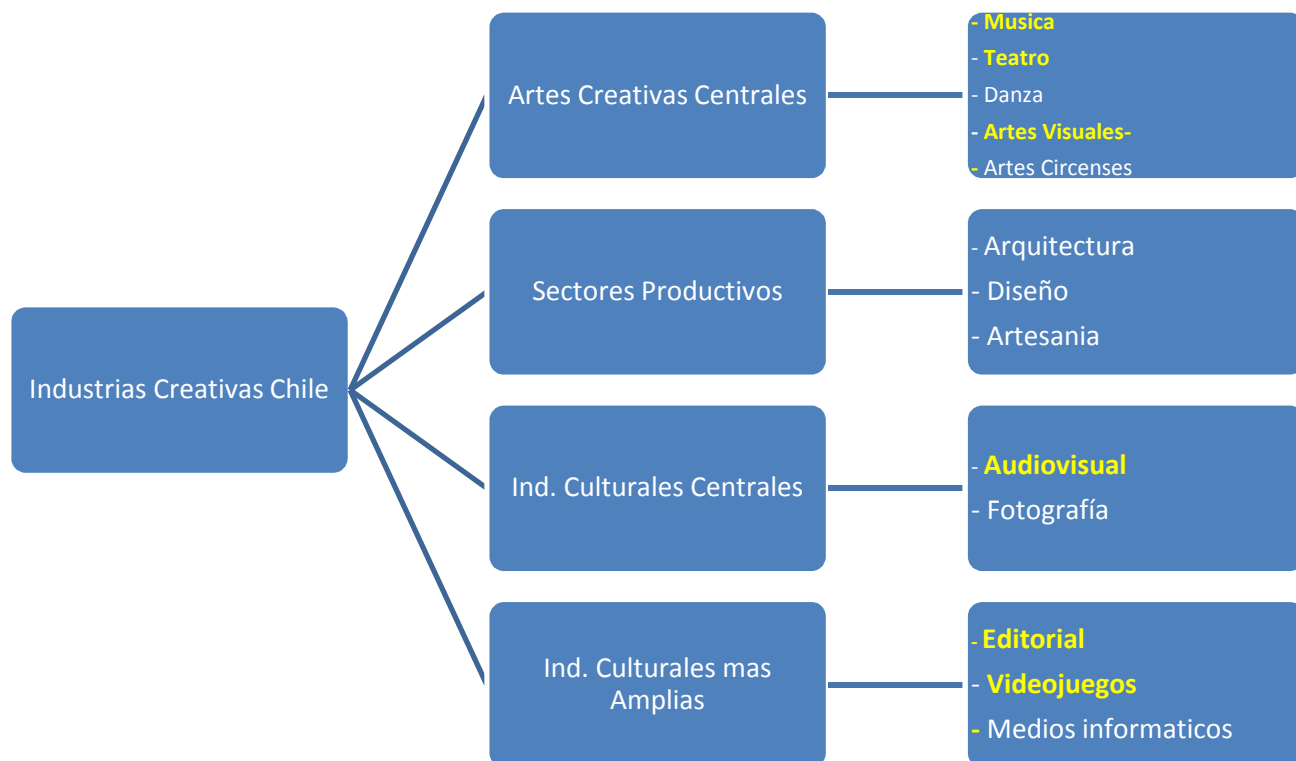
Industrias Creativas Chile

Artes Creativas Centrales

- Musica
- Teatro
- Danza
- Artes Visuales-
- Artes Circenses

Sectores Productivos

- Arquitectura
- Diseño
- Artesania

Ind. Culturales Centrales

- Audiovisual
- Fotografía

Ind. Culturales mas Amplias

- Editorial
- Videojuegos
- Medios informaticos